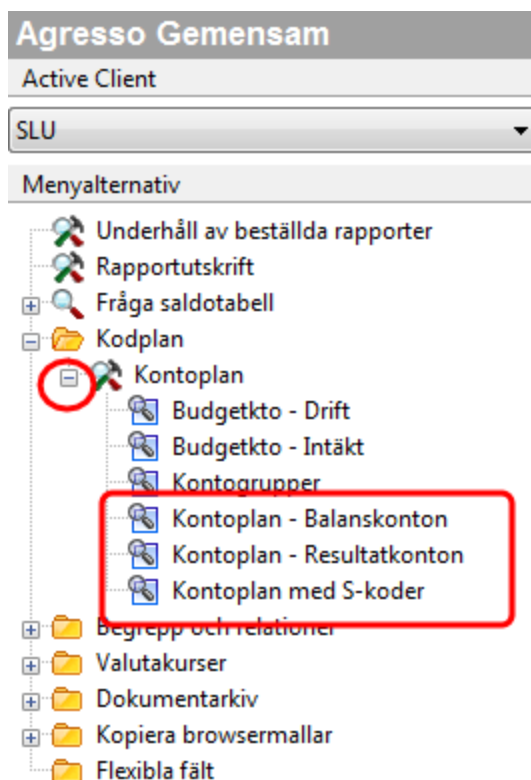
Agresso Gemensam

Active Client

SLU

Menyalternativ

Underhåll av beställda rapporter

Rapportutskrift

Fråga saldotabell

Kodplan

Kontoplan

Budgetkto - Drift

Budgetkto - Intäkt

Kontogrupper

Kontoplan - Balanskonton

Kontoplan - Resultatkonton

Kontoplan med S-koder

Begrepp och relationer

Valutakurser

Dokumentarkiv

Kopiera browsermallar

Flexibla fält